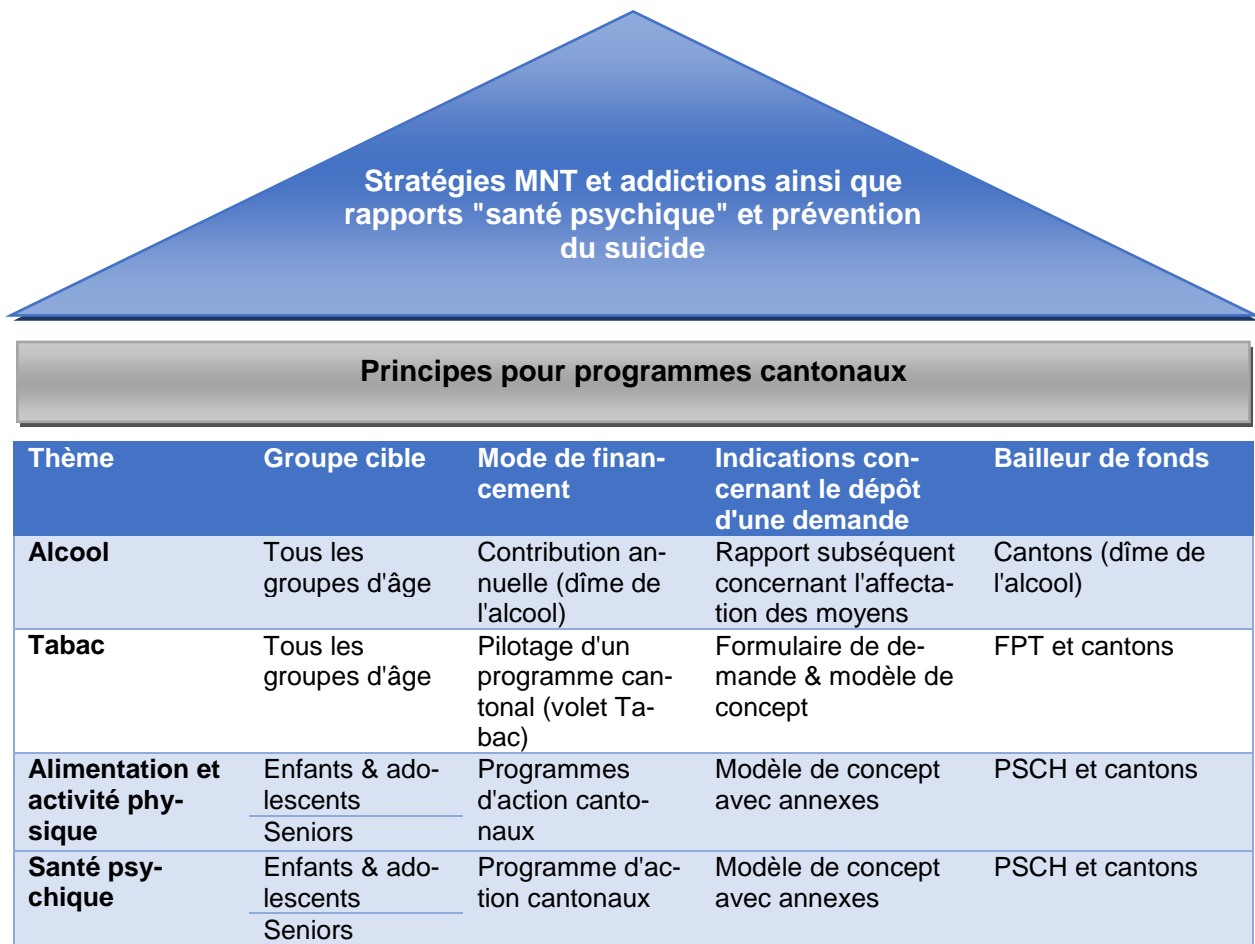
Stratégies MNT et addictions ainsi que rapports "santé psychique" et prévention du suicide

Principes pour programmes cantonaux

| Thème | Groupe cible | Mode de financement | Indications concernant le dépôt d'une demande | Bailleur de fonds |
|---|---|---|---|---|
| **Alcool** | Tous les groupes d'âge | Contribution annuelle (dîme de l'alcool) | Rapport subséquent concernant l'affectation des moyens | Cantons (dîme de l'alcool) |
| **Tabac** | Tous les groupes d'âge | Pilotage d'un programme cantonal (volet Tabac) | Formulaire de demande & modèle de concept | FPT et cantons |
| **Alimentation et activité physique** | Enfants & adolescents<br>Seniors | Programmes d'action cantonaux | Modèle de concept avec annexes | PSCH et cantons |
| **Santé psychique** | Enfants & adolescents<br>Seniors | Programme d'action cantonaux | Modèle de concept avec annexes | PSCH et cantons |